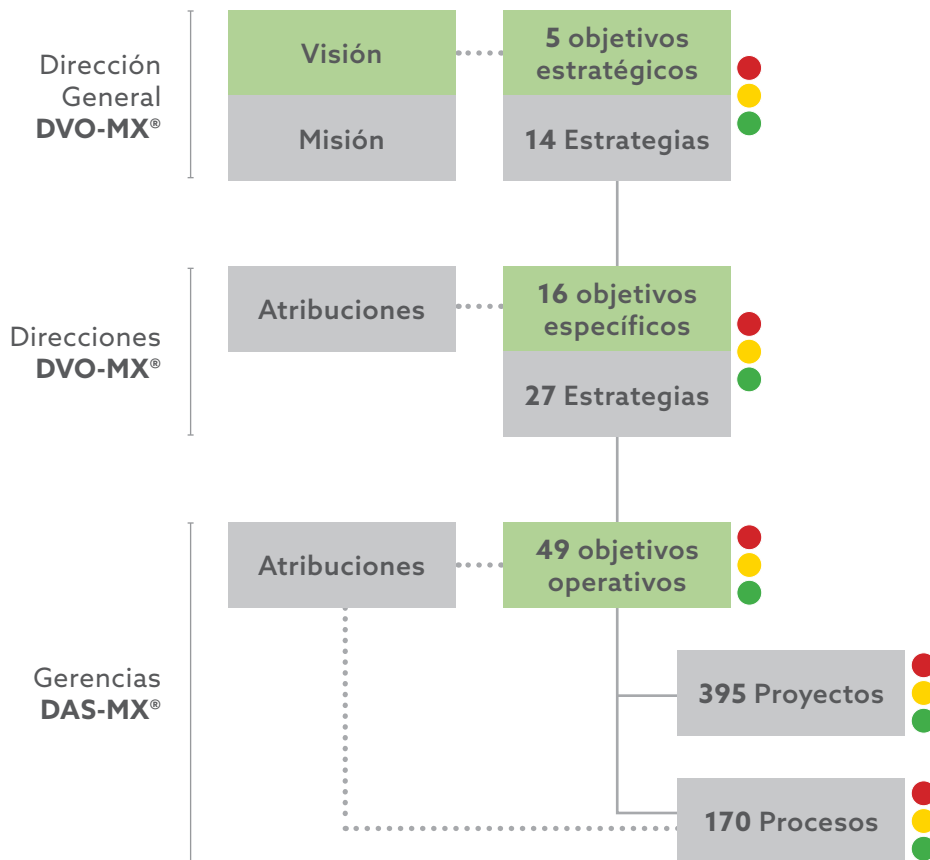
Dirección General **DVO-MX®**

Visión

5 objetivos estratégicos

Misión

14 Estrategias

Direcciones **DVO-MX®**

Atribuciones

16 objetivos específicos

27 Estrategias

Gerencias **DAS-MX®**

Atribuciones

49 objetivos operativos

395 Proyectos

170 Procesos